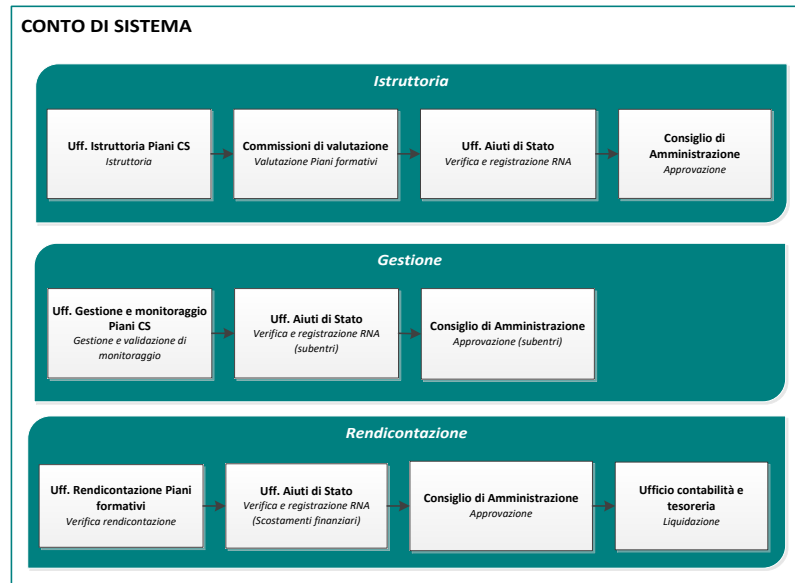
CONTO DI SISTEMA

Istruttoria

Uff. Istruttoria Piani CS
Istruttoria

Commissioni di valutazione
Valutazione Piani formativi

Uff. Aiuti di Stato
Verifica e registrazione RNA

Consiglio di Amministrazione
Approvazione

Gestione

Uff. Gestione e monitoraggio Piani CS
Gestione e validazione di monitoraggio

Uff. Aiuti di Stato
Verifica e registrazione RNA (subentri)

Consiglio di Amministrazione
Approvazione (subentri)

Rendicontazione

Uff. Rendicontazione Piani formativi
Verifica rendicontazione

Uff. Aiuti di Stato
Verifica e registrazione RNA (Scostamenti finanziari)

Consiglio di Amministrazione
Approvazione

Ufficio contabilità e tesoreria
Liquidazione